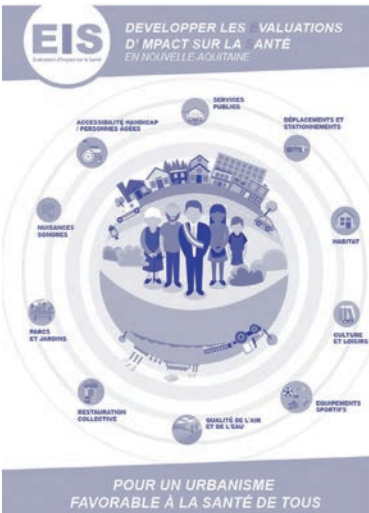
EIS
Evaluations d'Impact sur la Santé

DEVELOPPER LES EVALUATIONS D'IMPACT SUR LA SANTÉ
EN NOUVELLE-AQUITAINE

SERVICES PUBLICS

ACCESSIBILITÉ HANDICAP / PERSONNES AGÉES

DÉPLACEMENTS ET STATIONNEMENTS

NUISANCES SONORES

HABITAT

PARCS ET JARDINS

CULTURE ET LOISIRS

RESTAURATION COLLECTIVE

ÉQUIPEMENTS SPORTIFS

QUALITÉ DE L'AIR ET DE L'EAU

POUR UN URBANISME FAVORABLE À LA SANTÉ DE TOUS